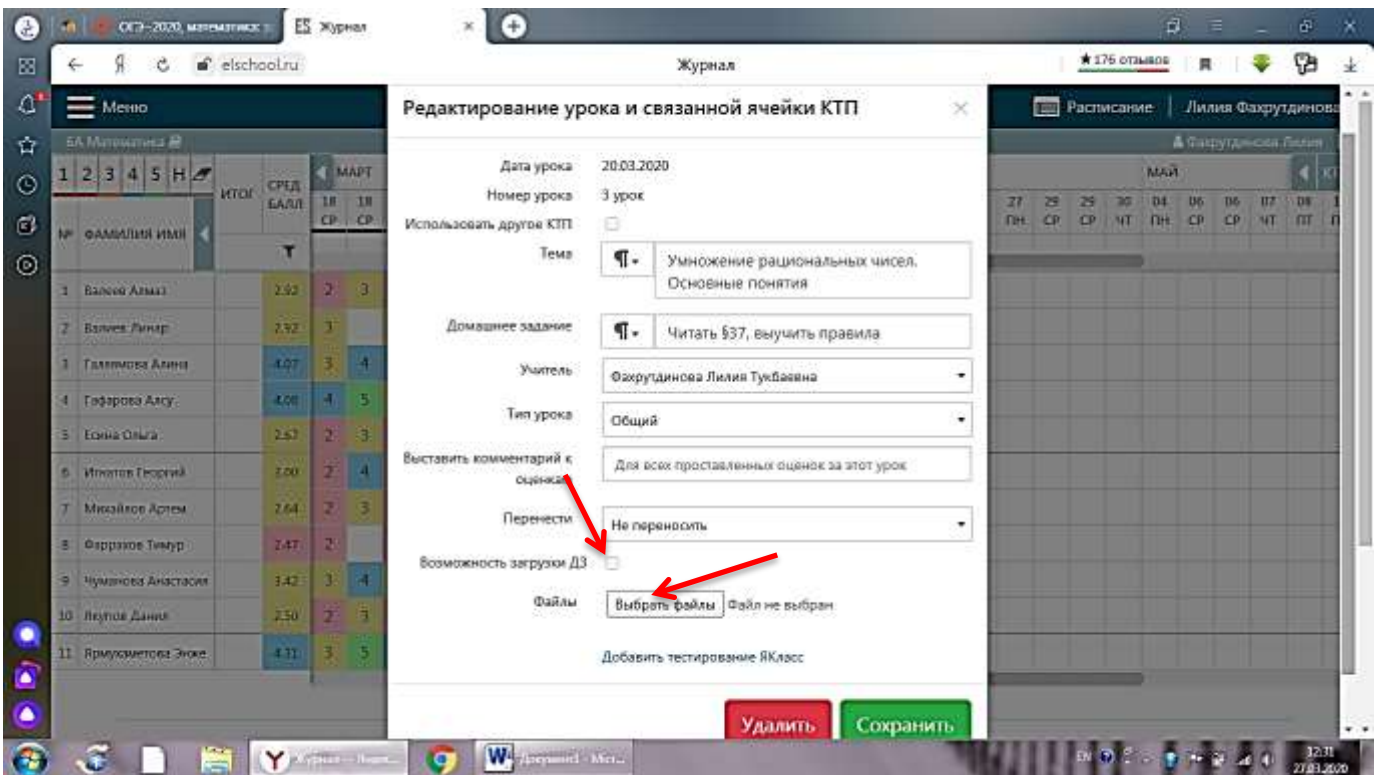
ОГЭ-2020, математика
ES Журнал
elschool.ru
Журнал
★176 отзывов
Меню
Расписание
Лилия Фахрутдинова
6А Математика
Фахрутдинова Лилия
1 2 3 4 5 Н
ИТОГ
СРЕД БАЛЛ
МАРТ
18 СР
18 СР
№ ФАМИЛИЯ ИМЯ
МАЙ
27 ПН 29 СР 29 СР 30 ЧТ 04 ПН 06 СР 06 СР 07 ЧТ 08 ПТ

| № | ФАМИЛИЯ ИМЯ | ИТОГ | СРЕД БАЛЛ | 18 СР | 18 СР |
|---|---|---|---|---|---|
| 1 | Валеев Алмаз | | 2.92 | 2 | 3 |
| 2 | Валиев Линар | | 2.92 | 3 | |
| 3 | Галимова Алина | | 4.07 | 3 | 4 |
| 4 | Гафарова Алсу | | 4.08 | 4 | 5 |
| 5 | Есина Ольга | | 2.67 | 2 | 3 |
| 6 | Игнатов Георгий | | 3.00 | 2 | 4 |
| 7 | Михайлов Артем | | 2.64 | 2 | 3 |
| 8 | Фаррахов Тимур | | 2.47 | 2 | |
| 9 | Чуманова Анастасия | | 3.42 | 3 | 4 |
| 10 | Якупов Даниял | | 2.50 | 2 | 3 |
| 11 | Ярмухаметова Энже | | 4.11 | 3 | 5 |

Редактирование урока и связанной ячейки КТП
Дата урока 20.03.2020
Номер урока 3 урок
Использовать другое КТП
Тема ¶ Умножение рациональных чисел. Основные понятия
Домашнее задание ¶ Читать §37, выучить правила
Учитель Фахрутдинова Лилия Тукбаевна
Тип урока Общий
Выставить комментарий к оценкам Для всех проставленных оценок за этот урок
Перенести Не переносить
Возможность загрузки ДЗ
Файлы Выбрать файлы Файл не выбран
Добавить тестирование ЯКласс
Удалить Сохранить
Журнал — Яндекс
Документ1 - Microsoft
EN 12:11 27.03.2020